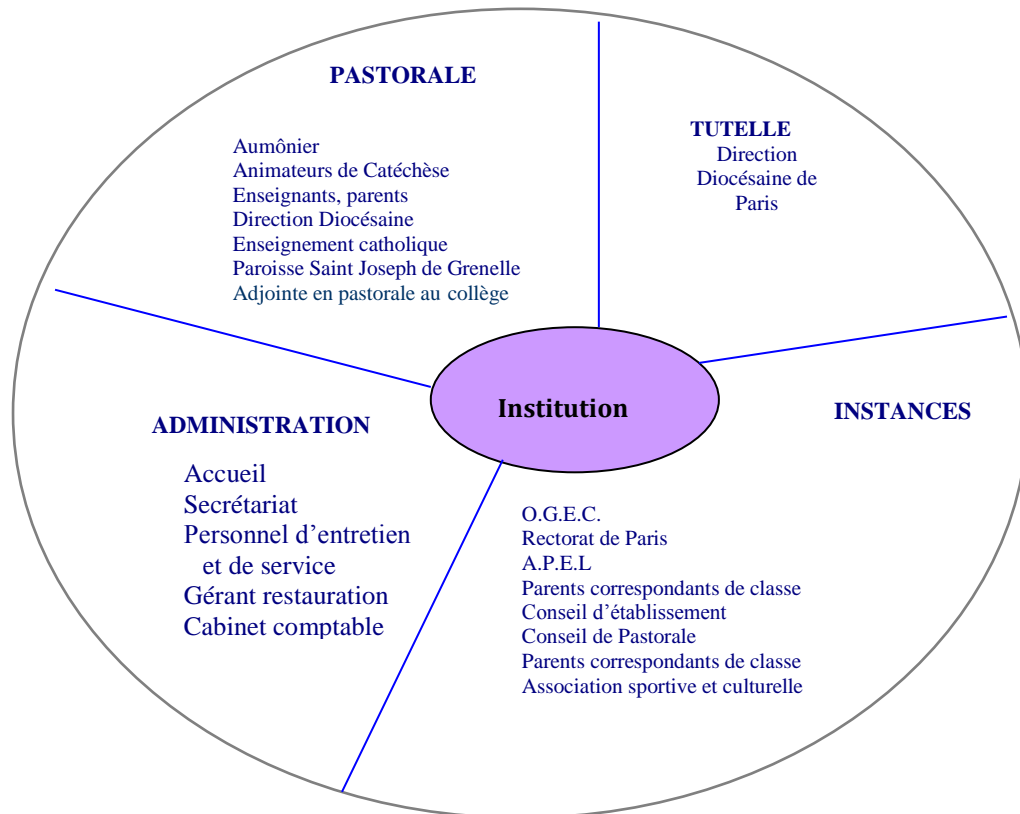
PASTORALE

Aumônier
Animateurs de Catéchèse
Enseignants, parents
Direction Diocésaine
Enseignement catholique
Paroisse Saint Joseph de Grenelle
Adjointe en pastorale au collège

TUTELLE
Direction
Diocésaine de
Paris

Institution

ADMINISTRATION

Accueil
Secrétariat
Personnel d'entretien et de service
Gérant restauration
Cabinet comptable

INSTANCES

O.G.E.C.
Rectorat de Paris
A.P.E.L
Parents correspondants de classe
Conseil d'établissement
Conseil de Pastorale
Parents correspondants de classe
Association sportive et culturelle